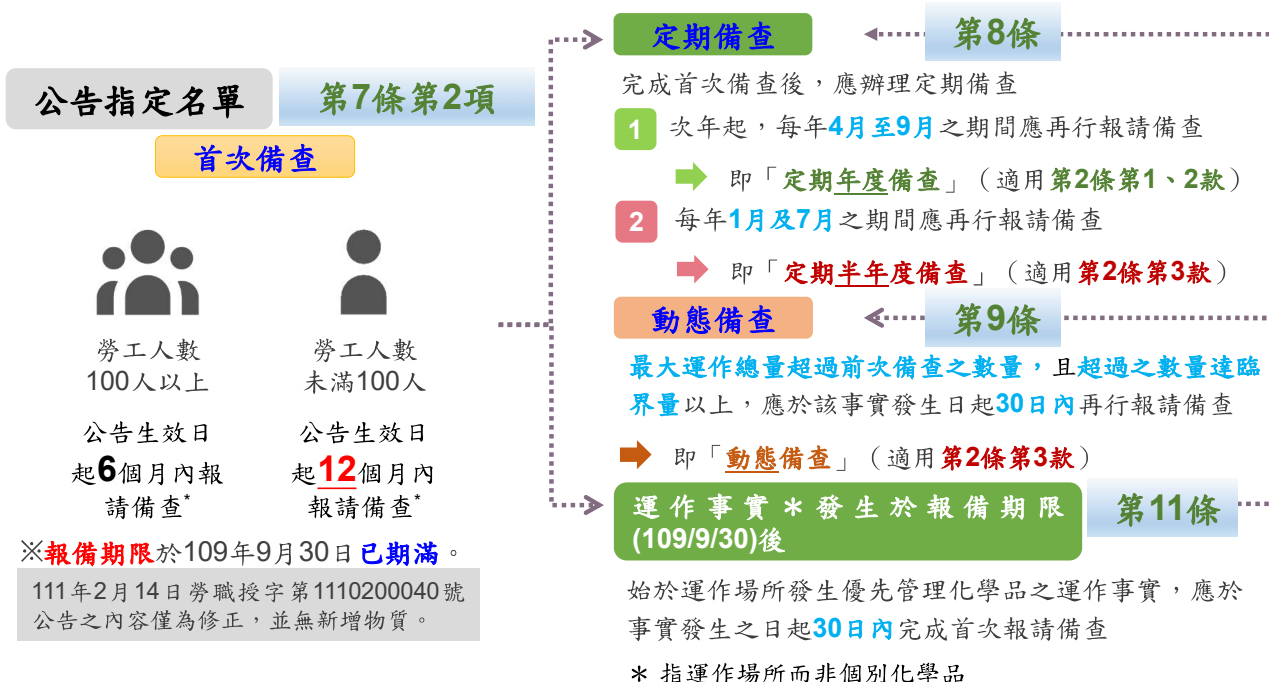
公告指定名單

第7條第2項

首次備查

勞工人數
100人以上

公告生效日起6個月內報請備查*

勞工人數
未滿100人

公告生效日起12個月內報請備查*

※報備期限於109年9月30日已期滿。

111年2月14日勞職授字第1110200040號公告之內容僅為修正，並無新增物質。

定期備查

第8條

完成首次備查後，應辦理定期備查

1 次年起，每年4月至9月之期間應再行報請備查

即「定期年度備查」（適用第2條第1、2款）

2 每年1月及7月之期間應再行報請備查

即「定期半年度備查」（適用第2條第3款）

動態備查

第9條

最大運作總量超過前次備查之數量，且超過之數量達臨界量以上，應於該事實發生日起30日內再行報請備查

即「動態備查」（適用第2條第3款）

運作事實＊發生於報備期限(109/9/30)後

第11條

始於運作場所發生優先管理化學品之運作事實，應於事實發生之日起30日內完成首次報請備查

＊ 指運作場所而非個別化學品